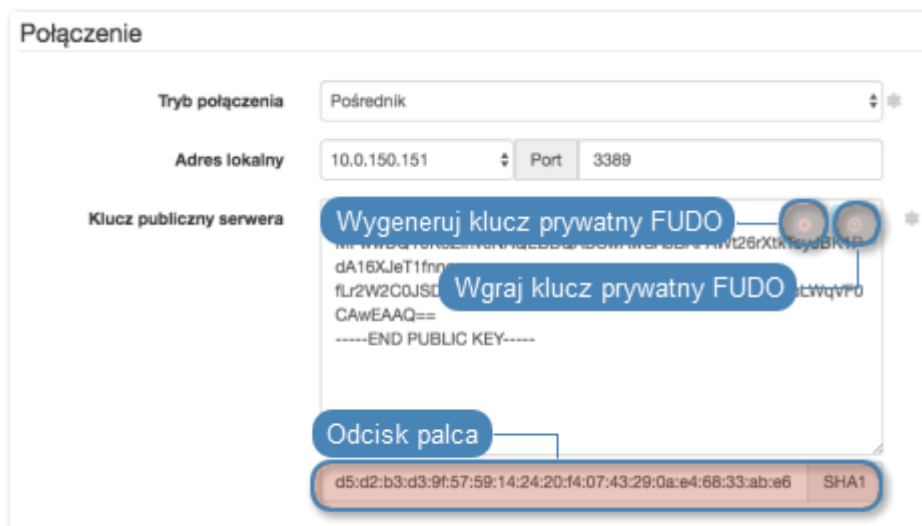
Połączenie

Tryb połączenia
Pośrednik

Adres lokalny
10.0.150.151
Port
3389

Klucz publiczny serwera
Wygeneruj klucz prywatny FUDO
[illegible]
dA16XJeT1fnn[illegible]
fLr2W2C0JSD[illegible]
Wgraj klucz prywatny FUDO
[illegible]
CAwEAAQ==
-----END PUBLIC KEY-----

Odcisk palca
d5:d2:b3:d3:9f:57:59:14:24:20:f4:07:43:29:0a:e4:68:33:ab:e6
SHA1